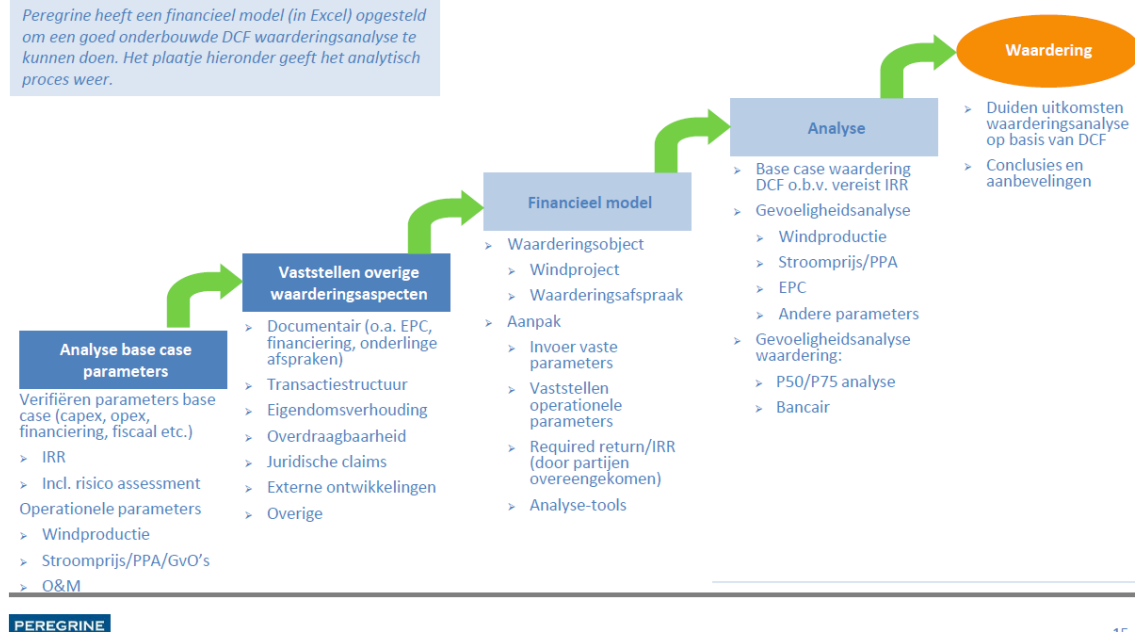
Peregrine heeft een financieel model (in Excel) opgesteld om een goed onderbouwde DCF waarderingsanalyse te kunnen doen. Het plaatje hieronder geeft het analytisch proces weer.

Waardering

Duiden uitkomsten waarderingsanalyse op basis van DCF

Conclusies en aanbevelingen

Analyse

Base case waardering DCF o.b.v. vereist IRR

Gevoeligheidsanalyse

Windproductie

Stroomprijs/PPA

EPC

Andere parameters

Gevoeligheidsanalyse waardering:

P50/P75 analyse

Bancair

Financieel model

Waarderingsobject

Windproject

Waarderingsafspraak

Aanpak

Invoer vaste parameters

Vaststellen operationele parameters

Required return/IRR (door partijen overeengekomen)

Analyse-tools

Vaststellen overige waarderingsaspecten

Documentair (o.a. EPC, financiering, onderlinge afspraken)

Transactiestructuur

Eigendomsverhouding

Overdraagbaarheid

Juridische claims

Externe ontwikkelingen

Overige

Analyse base case parameters

Verifiëren parameters base case (capex, opex, financiering, fiscaal etc.)

IRR

Incl. risico assessment

Operationele parameters

Windproductie

Stroomprijs/PPA/GvO's

O&M

PEREGRINE

15